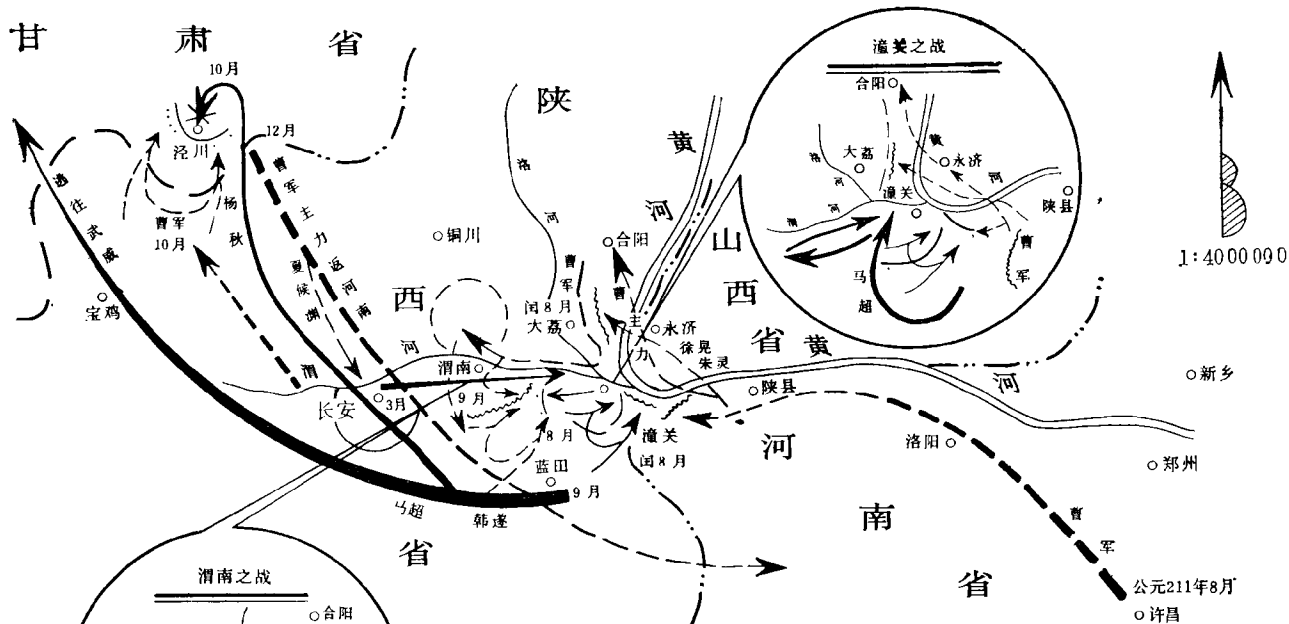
甘肃省

10月

泾川

12月

逃往武威

曹军10月

杨秋

曹军主力返河南

夏侯渊

宝鸡

铜川

陕西省

洛河

合阳

曹军

闰8月

大荔

曹主力

永济

徐晃

朱灵

黄河

山西省

黄河

渭河

渭南

长安

3月

9月

8月

潼关

闰8月

蓝田

9月

马超

韩遂

陕县

洛阳

河南省

新乡

郑州

曹军

公元211年8月

许昌

潼关之战

合阳

大荔

永济

黄河

洛河

渭河

潼关

陕县

曹军

马超

1:4000000

渭南之战

合阳